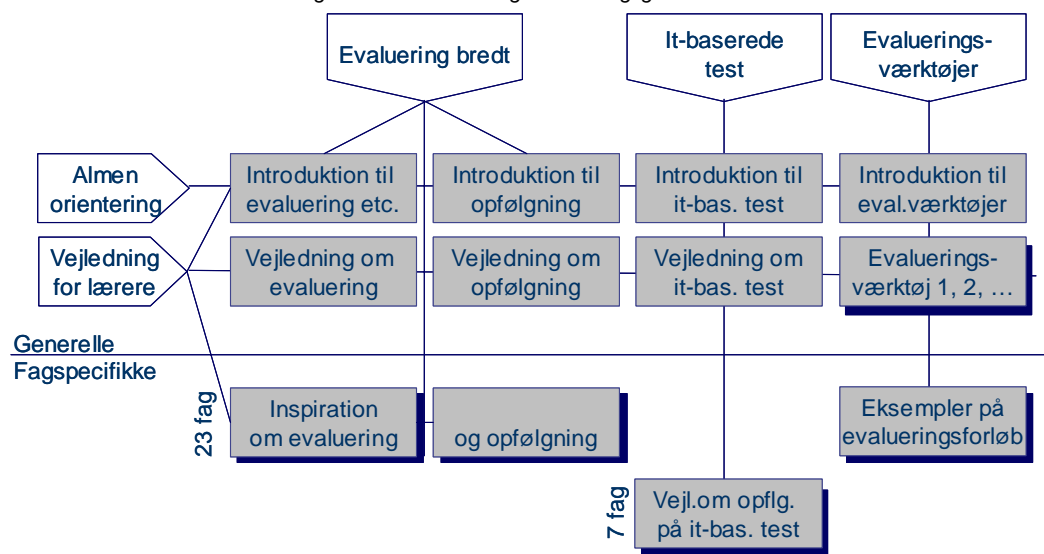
Evaluering bredt

It-baserede test

Evaluerings-værktøjer

Almen orientering

Vejledning for lærere

Introduktion til evaluering etc.

Introduktion til opfølgning

Introduktion til it-bas. test

Introduktion til eval.værktøjer

Vejledning om evaluering

Vejledning om opfølgning

Vejledning om it-bas. test

Evaluerings-værktøj 1, 2, …

Generelle

Fagspecifikke

23 fag

Inspiration om evaluering

og opfølgning

Eksempler på evalueringsforløb

7 fag

Vejl.om opflg. på it-bas. test